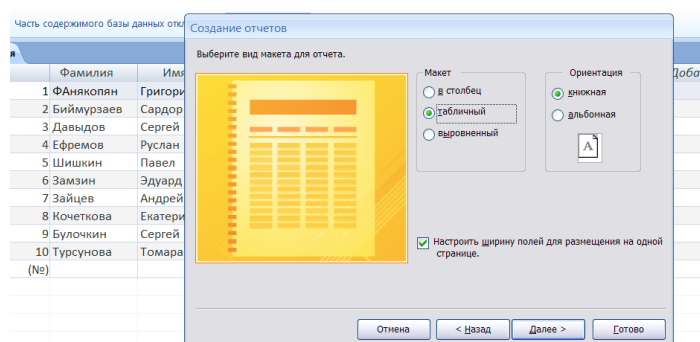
Часть содержимого базы данных отк

я

| | Фамилия | Имя |
|---|---|---|
| 1 | ФАнякопян | Григори |
| 2 | Биймурзаев | Сардор |
| 3 | Давыдов | Сергей |
| 4 | Ефремов | Руслан |
| 5 | Шишкин | Павел |
| 6 | Замзин | Эдуард |
| 7 | Зайцев | Андрей |
| 8 | Кочеткова | Екатери |
| 9 | Булочкин | Сергей |
| 10 | Турсунова | Томара |
| (№) | | |

Доба

Создание отчетов

Выберите вид макета для отчета.

Макет
в столбец
табличный
выровненный

Ориентация
книжная
альбомная

A

Настроить ширину полей для размещения на одной странице.

Отмена
< Назад
Далее >
Готово